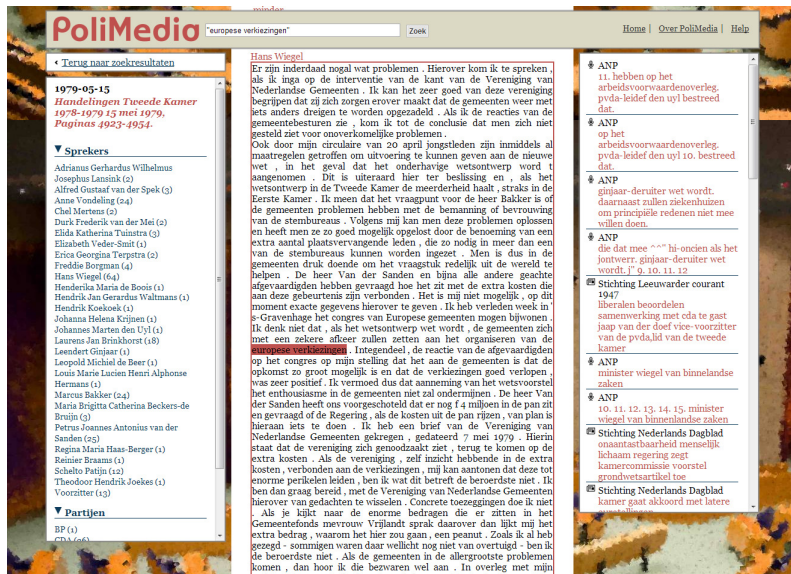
PoliMedia
europese verkiezingen
Zoek
Home | Over PoliMedia | Help

Terug naar zoekresultaten

1979-05-15
Handelingen Tweede Kamer 1978-1979 15 mei 1979, Paginas 4923-4954.

Sprekers
Adrianus Gerardus Wilhelmus
Josephus Lansink (2)
Alfred Gustaaf van der Spek (3)
Anne Vondeling (24)
Chel Mertens (2)
Durk Frederik van der Mei (2)
Elida Katherina Tuinstra (3)
Elizabeth Veder-Smit (1)
Erica Georgina Terpstra (2)
Freddie Borgman (4)
Hans Wiegel (64)
Henderika Maria de Boois (1)
Hendrik Jan Gerardus Waltmans (1)
Hendrik Koekoek (1)
Johanna Helena Krijnen (1)
Johannes Marten den Uyl (1)
Laurens Jan Brinkhorst (18)
Leendert Ginjaar (1)
Leopold Michiel de Beer (1)
Louis Marie Lucien Henri Alphonse Hermans (1)
Marcus Bakker (24)
Maria Brigitta Catherina Beckers-de Bruijn (3)
Petrus Joannes Antonius van der Sanden (25)
Regina Maria Haas-Berger (1)
Reinier Braams (1)
Schelto Patijn (12)
Theodoor Hendrik Joekes (1)
Voorzitter (13)

Partijen
BP (1)
CDA (26)

Hans Wiegel
Er zijn inderdaad nogal wat problemen . Hierover kom ik te spreken , als ik inga op de interventie van de kant van de Vereniging van Nederlandse Gemeenten . Ik kan het zeer goed van deze vereniging begrijpen dat zij zich zorgen erover maakt dat de gemeenten weer met iets anders dreigen te worden opgezadeld . Als ik de reacties van de gemeentebesturen zie , kom ik tot de conclusie dat men zich niet gesteld ziet voor onoverkomelijke problemen .
Ook door mijn circulaire van 20 april jongstleden zijn inmiddels al maatregelen getroffen om uitvoering te kunnen geven aan de nieuwe wet , in het geval dat het onderhavige wetsontwerp wordt aangenomen . Dit is uiteraard hier ter beslissing en , als het wetsontwerp in de Tweede Kamer de meerderheid haalt , straks in de Eerste Kamer . Ik meen dat het vraagpunt voor de heer Bakker is of de gemeenten problemen hebben met de bemanning of bevrouwing van de stembureaus . Volgens mij kan men deze problemen oplossen en heeft men ze zo goed mogelijk opgelost door de benoeming van een extra aantal plaatsvervangende leden , die zo nodig in meer dan een van de stembureaus kunnen worden ingezet . Men is dus in de gemeenten druk doende om het vraagstuk redelijk uit de wereld te helpen . De heer Van der Sanden en bijna alle andere geachte afgevaardigden hebben gevraagd hoe het zit met de extra kosten die aan deze gebeurtenis zijn verbonden . Het is mij niet mogelijk , op dit moment exacte gegevens hierover te geven . Ik heb verleden week in 's-Gravenhage het congres van Europese gemeenten mogen bijwonen . Ik denk niet dat , als het wetsontwerp wet wordt , de gemeenten zich met een zekere afkeer zullen zetten aan het organiseren van de europese verkiezingen . Integendeel , de reactie van de afgevaardigden op het congres op mijn stelling dat het aan de gemeenten is dat de opkomst zo groot mogelijk is en dat de verkiezingen goed verlopen , was zeer positief . Ik vermoed dus dat aanneming van het wetsvoorstel het enthousiasme in de gemeenten niet zal ondermijnen . De heer Van der Sanden heeft ons voorgeschoteld dat er nog f 4 miljoen in de pan zit en gevraagd of de Regering , als de kosten uit de pan rijzen , van plan is hieraan iets te doen . Ik heb een brief van de Vereniging van Nederlandse Gemeenten gekregen , gedateerd 7 mei 1979 . Hierin staat dat de vereniging zich genoodzaakt ziet , terug te komen op de extra kosten . Als de vereniging , zelf inzicht hebbende in de extra kosten , verbonden aan de verkiezingen , mij kan aantonen dat deze tot enorme perikelen leiden , ben ik wat dit betreft de beroerdste niet . Ik ben dan graag bereid , met de Vereniging van Nederlandse Gemeenten hierover van gedachten te wisselen . Concrete toezeggingen doe ik niet . Als je kijkt naar de enorme bedragen die er zitten in het Gemeentefonds mevrouw Vrijlandt sprak daarover dan lijkt mij het extra bedrag , waarom het hier zou gaan , een peanut . Zoals ik al heb gezegd - sommigen waren daar wellicht nog niet van overtuigd - ben ik de beroerdste niet . Als de gemeenten in de allergrootste problemen komen , dan hoor ik die bezwaren wel aan . In overleg met mijn

ANP
11. hebben op het arbeidsvoorwaardenoverleg. pvda-leidef den uyl bestreed dat.
ANP
op het arbeidsvoorwaardenoverleg. pvda-leidef den uyl 10. bestreed dat.
ANP
ginjaar-deruiter wet wordt. daarnaast zullen ziekenhuizen om principiële redenen niet mee willen doen.
ANP
die dat mee ^^" hi-oncien als het jontwerr. ginjaar-deruiter wet wordt. j" 9. 10. 11. 12
Stichting Leeuwarder courant
1947
liberalen beoordelen samenwerking met cda te gast jaap van der doef vice-voorzitter van de pvda,lid van de tweede kamer
ANP
minister wiegel van binnenlandse zaken
ANP
10. 11. 12. 13. 14. 15. minister wiegel van binnenlandse zaken
Stichting Nederlands Dagblad
onaantastbaarheid menselijk lichaam regering zegt kamercommissie voorstel grondwetsartikel toe
Stichting Nederlands Dagblad
kamer gaat akkoord met latere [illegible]